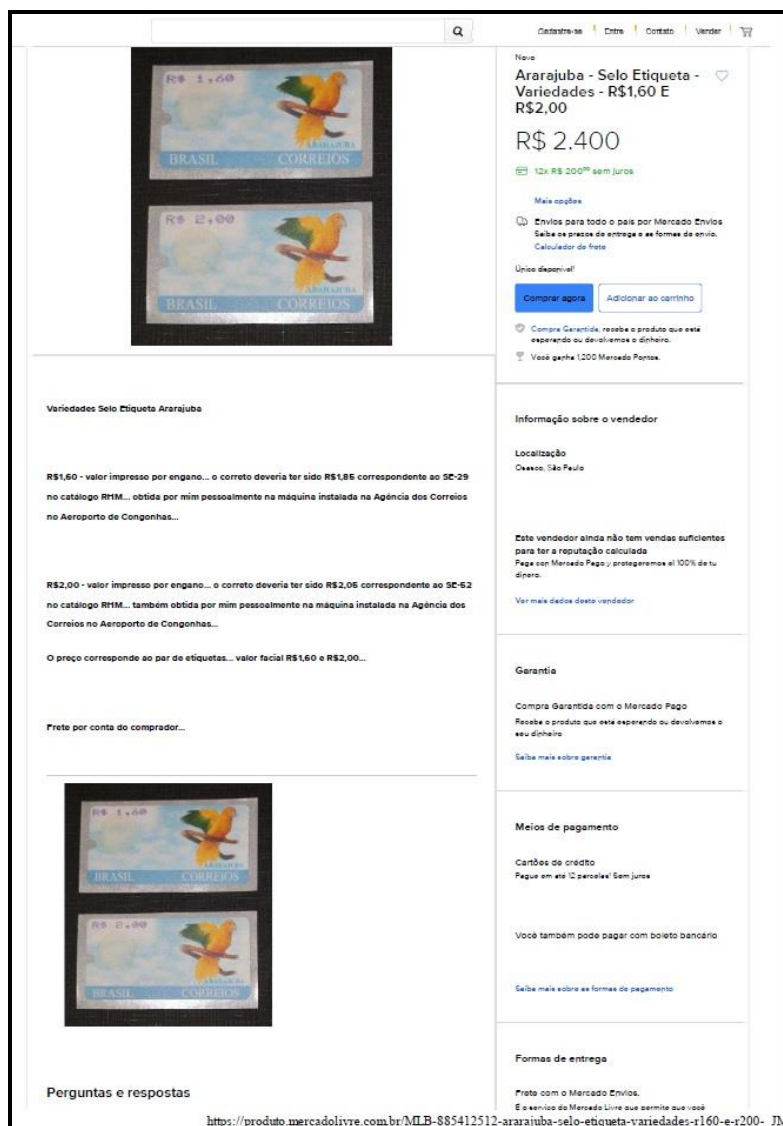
Cadastre-se | Entre | Contato | Vender

R$ 1,60
ARARAJUBA
BRASIL CORREIOS

R$ 2,00
ARARAJUBA
BRASIL CORREIOS

Novo

Ararajuba - Selo Etiqueta - Variedades - R$1,60 E R$2,00

R$ 2.400

12x R$ 200$^{00}$ sem juros

Mais opções

Envios para todo o país por Mercado Envios
Saiba os prazos de entrega e as formas de envio.
Calculador de frete

Único disponível!

Comprar agora

Adicionar ao carrinho

Compra Garantida, receba o produto que está esperando ou devolvemos o dinheiro.

Você ganha 1.200 Mercado Pontos.

Variedades Selo Etiqueta Ararajuba

R$1,60 - valor impresso por engano... o correto deveria ter sido R$1,85 correspondente ao SE-29 no catálogo RHM... obtida por mim pessoalmente na máquina instalada na Agência dos Correios no Aeroporto de Congonhas...

R$2,00 - valor impresso por engano... o correto deveria ter sido R$2,05 correspondente ao SE-52 no catálogo RHM... também obtida por mim pessoalmente na máquina instalada na Agência dos Correios no Aeroporto de Congonhas...

O preço corresponde ao par de etiquetas... valor facial R$1,60 e R$2,00...

Frete por conta do comprador...

R$ 1,60
ARARAJUBA
BRASIL CORREIOS

R$ 2,00
ARARAJUBA
BRASIL CORREIOS

Perguntas e respostas

Informação sobre o vendedor

Localização
Osasco, São Paulo

Este vendedor ainda não tem vendas suficientes para ter a reputação calculada
Paga con Mercado Pago y protegeremos el 100% de tu dinero.

Ver mais dados deste vendedor

Garantia

Compra Garantida com o Mercado Pago
Receba o produto que está esperando ou devolvemos o seu dinheiro

Saiba mais sobre garantia

Meios de pagamento

Cartões de crédito
Pague em até 12 parcelas! Sem juros

Você também pode pagar com boleto bancário

Saiba mais sobre as formas de pagamento

Formas de entrega

Frete com o Mercado Envios.
É o serviço do Mercado Livre que permite que você

https://produto.mercadolivre.com.br/MLB-885412512-ararajuba-selo-etiqueta-variedades-r160-e-r200- JM